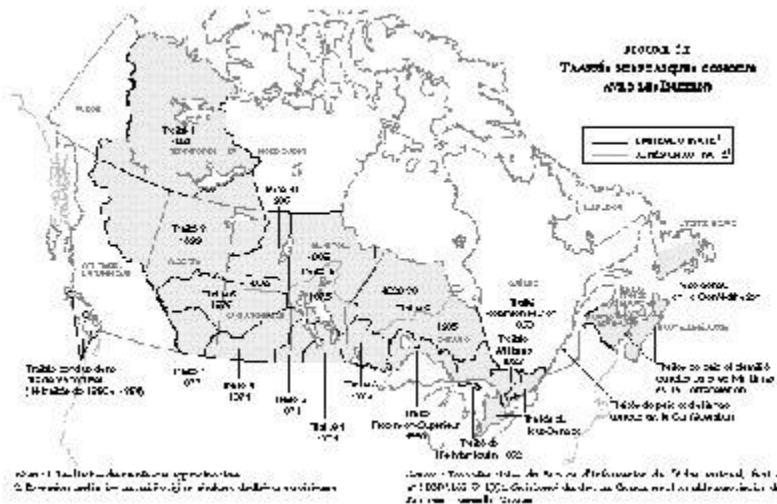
Figure 1.1
Traités historiques conclus avec les Indiens

Traité 11 1921
Traité 8 1899
Traité 10 1906
Traité 6 1876
Traité 5 1875
Traité 9 1905-06
Traité 7 1877
Traité 4 1874
Traité 2 1871
Traité 1 1871
Traité 3 1873
Traité Robinson-Supérieur 1850
Traité Robinson-Huron 1850
Traité Williams 1923
Traité de l'île Manitoulin 1862
Traités de la vallée de la Haute-Canada
Traités de paix et d'amitié conclus avant la Confédération
Traités de paix et d'amitié conclus avant la Confédération
Traités conclus dans l'île de Vancouver (Traités de 1850 à 1854)

Note : 1. Les limites des traités sont approximatives.
2. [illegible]

Source : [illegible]